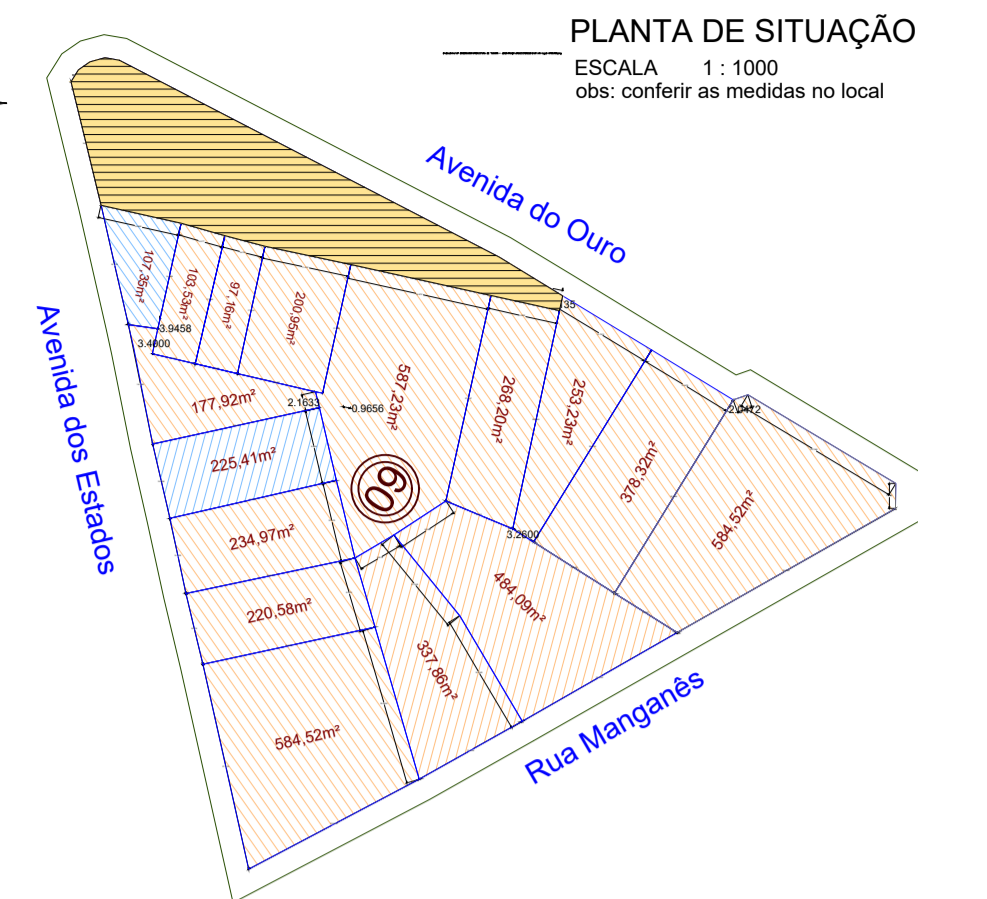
PLANTA DE SITUAÇÃO
ESCALA 1 : 1000
obs: conferir as medidas no local

Avenida do Ouro

Avenida dos Estados

Rua Manganês

107,35m²
103,53m²
97,16m²
200,95m²
3.9458
3.4000
35
177,92m²
2.1633
0.9656
587,23m²
268,20m²
253,23m²
2.0472
225,41m²
09
378,32m²
234,97m²
3.2600
584,52m²
484,09m²
220,58m²
337,86m²
584,52m²